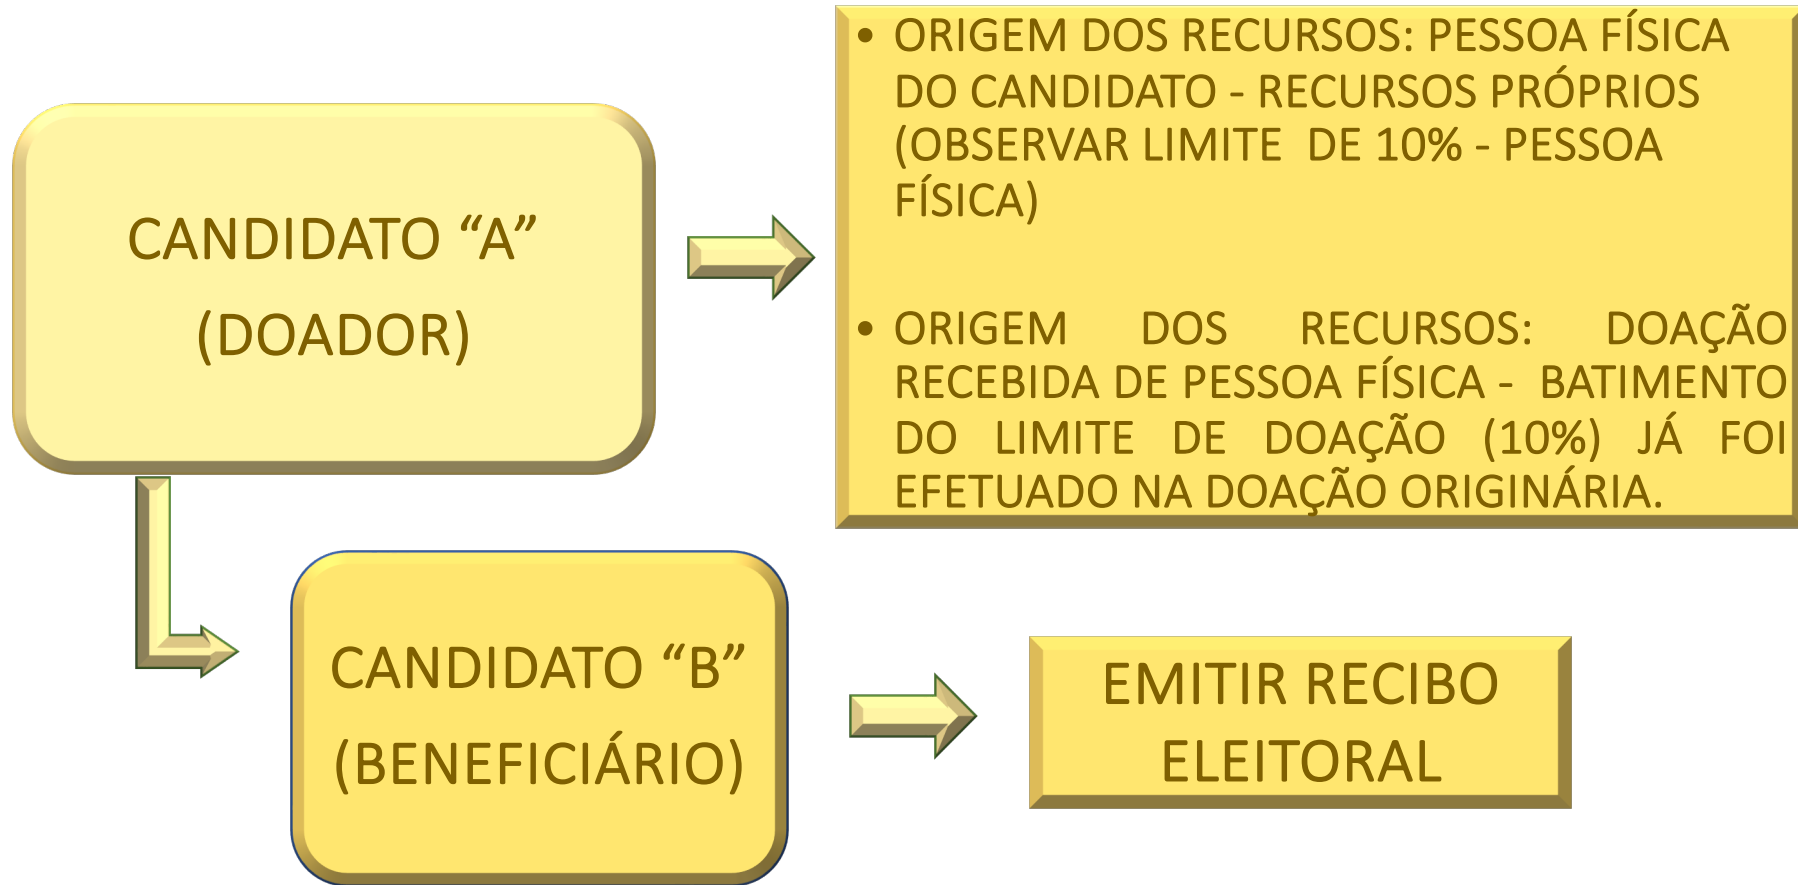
CANDIDATO “A” (DOADOR)

• ORIGEM DOS RECURSOS: PESSOA FÍSICA DO CANDIDATO - RECURSOS PRÓPRIOS (OBSERVAR LIMITE DE 10% - PESSOA FÍSICA)

• ORIGEM DOS RECURSOS: DOAÇÃO RECEBIDA DE PESSOA FÍSICA - BATIMENTO DO LIMITE DE DOAÇÃO (10%) JÁ FOI EFETUADO NA DOAÇÃO ORIGINÁRIA.

CANDIDATO “B” (BENEFICIÁRIO)

EMITIR RECIBO ELEITORAL